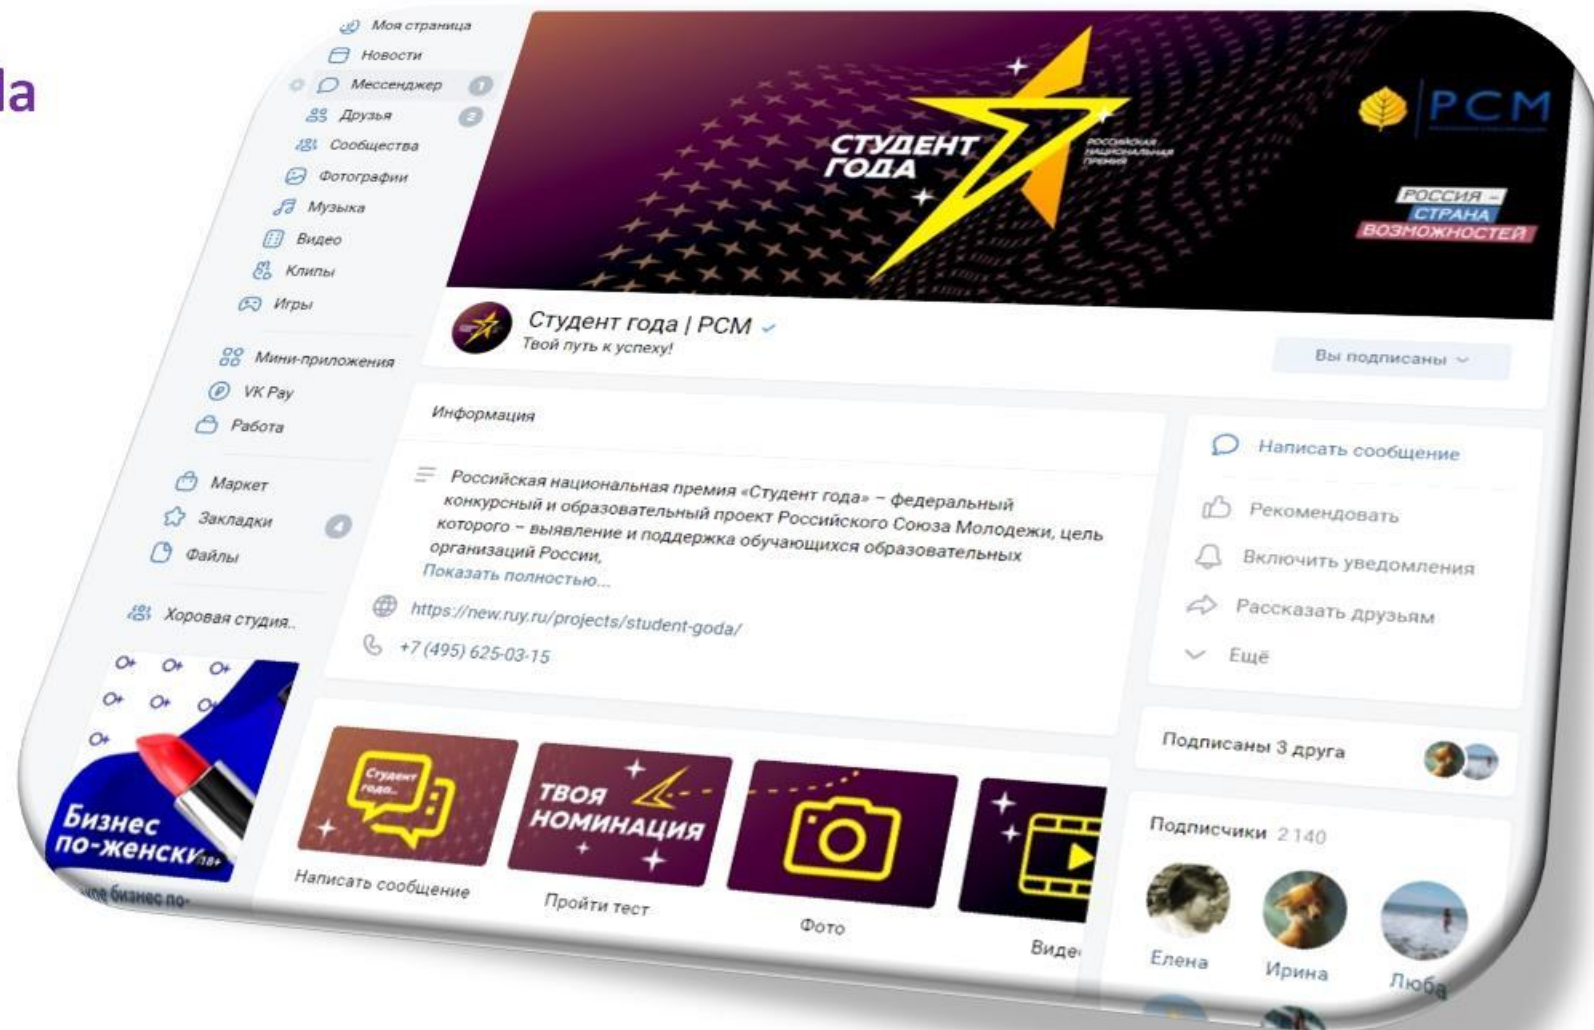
la

Моя страница
Новости
Мессенджер
Друзья
Сообщества
Фотографии
Музыка
Видео
Клипы
Игры
Мини-приложения
VK Pay
Работа
Маркет
Закладки
Файлы
Хоровая студия..

Бизнес по-женски 18+
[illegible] бизнес по-

СТУДЕНТ ГОДА
РОССИЙСКАЯ НАЦИОНАЛЬНАЯ ПРЕМИЯ
РСМ
РОССИЯ – СТРАНА ВОЗМОЖНОСТЕЙ

Студент года | РСМ
Твой путь к успеху!
Вы подписаны

Информация
Российская национальная премия «Студент года» – федеральный конкурсный и образовательный проект Российского Союза Молодежи, цель которого – выявление и поддержка обучающихся образовательных организаций России,
Показать полностью...
https://new.ruy.ru/projects/student-goda/
+7 (495) 625-03-15

Написать сообщение
Рекомендовать
Включить уведомления
Рассказать друзьям
Ещё

Подписаны 3 друга
Подписчики 2 140
Елена
Ирина
Люба

Студент года
ТВОЯ НОМИНАЦИЯ
Написать сообщение
Пройти тест
Фото
Виде